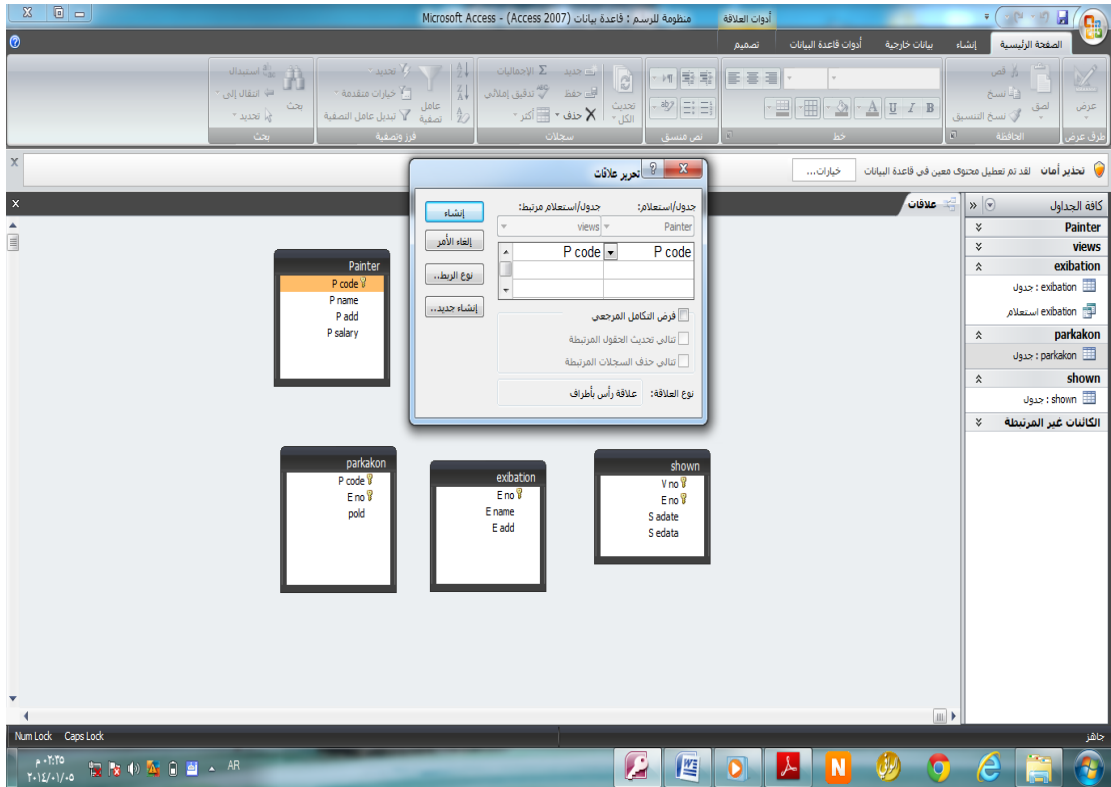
Microsoft Access - (Access 2007) منظومة للرسم : قاعدة بيانات
أدوات العلاقة
تصميم
الصفحة الرئيسية إنشاء بيانات خارجية أدوات قاعدة البيانات

عرض
طرق عرض
لصق
قص
نسخ
نسخ التنسيق
الحافظة
B I U A
خط
نص منسق
تحديث الكل
جديد
حفظ
حذف
الإجماليات
تدقيق إملائي
أكثر
سجلات
عامل تصفية
تحديد
خيارات متقدمة
تبديل عامل التصفية
فرز وتصفية
بحث
استبدال
انتقال إلى
تحديد
بحث

تحذير أمان لقد تم تعطيل محتوى معين في قاعدة البيانات خيارات...

كافة الجداول
Painter
views
exibation
exibation : جدول
exibation استعلام
parkakon
parkakon : جدول
shown
shown : جدول
الكائنات غير المرتبطة

علاقات

تحرير علاقات
جدول/استعلام:
جدول/استعلام مرتبط:
Painter
views
P code
P code
فرض التكامل المرجعي
تتالي تحديث الحقول المرتبطة
تتالي حذف السجلات المرتبطة
نوع العلاقة:
علاقة رأس بأطراف
إنشاء
إلغاء الأمر
نوع الربط..
إنشاء جديد..

Painter
P code
P name
P add
P salary

parkakon
P code
E no
pold

exibation
E no
E name
E add

shown
V no
E no
S adate
S edata

جاهز
Num Lock Caps Lock
AR
٠٢:٢٥ م
٢٠١٤/٠١/٠٥